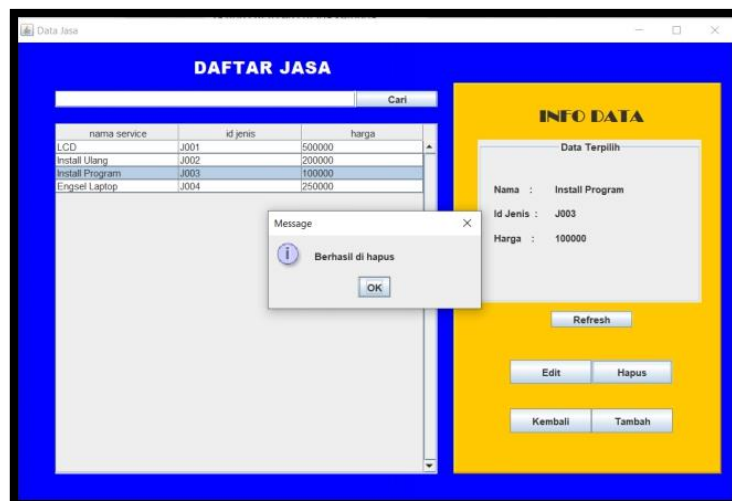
Data Jasa

DAFTAR JASA

Cari

| nama service | id jenis | harga |
|---|---|---|
| LCD | J001 | 500000 |
| Install Ulang | J002 | 200000 |
| Install Program | J003 | 100000 |
| Engsel Laptop | J004 | 250000 |

Message

Berhasil di hapus

OK

INFO DATA

Data Terpilih

Nama : Install Program

Id Jenis : J003

Harga : 100000

Refresh

Edit

Hapus

Kembali

Tambah